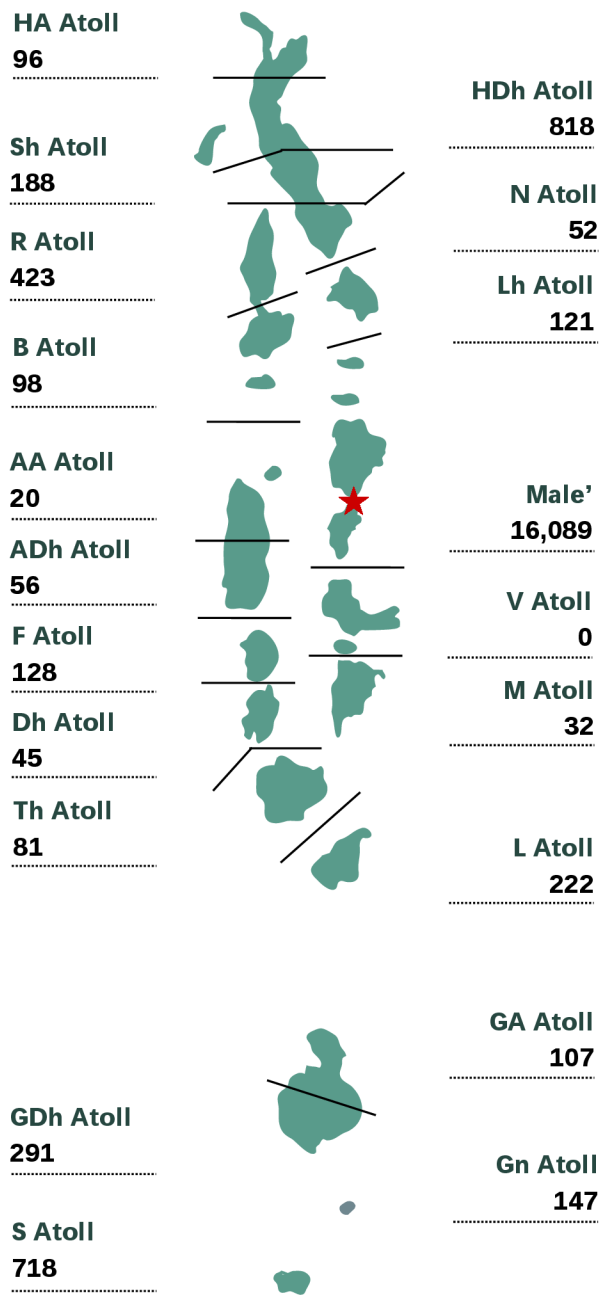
HA Atoll
96

HDh Atoll
818

Sh Atoll
188

N Atoll
52

R Atoll
423

Lh Atoll
121

B Atoll
98

AA Atoll
20

Male'
16,089

ADh Atoll
56

V Atoll
0

F Atoll
128

M Atoll
32

Dh Atoll
45

Th Atoll
81

L Atoll
222

GA Atoll
107

GDh Atoll
291

Gn Atoll
147

S Atoll
718